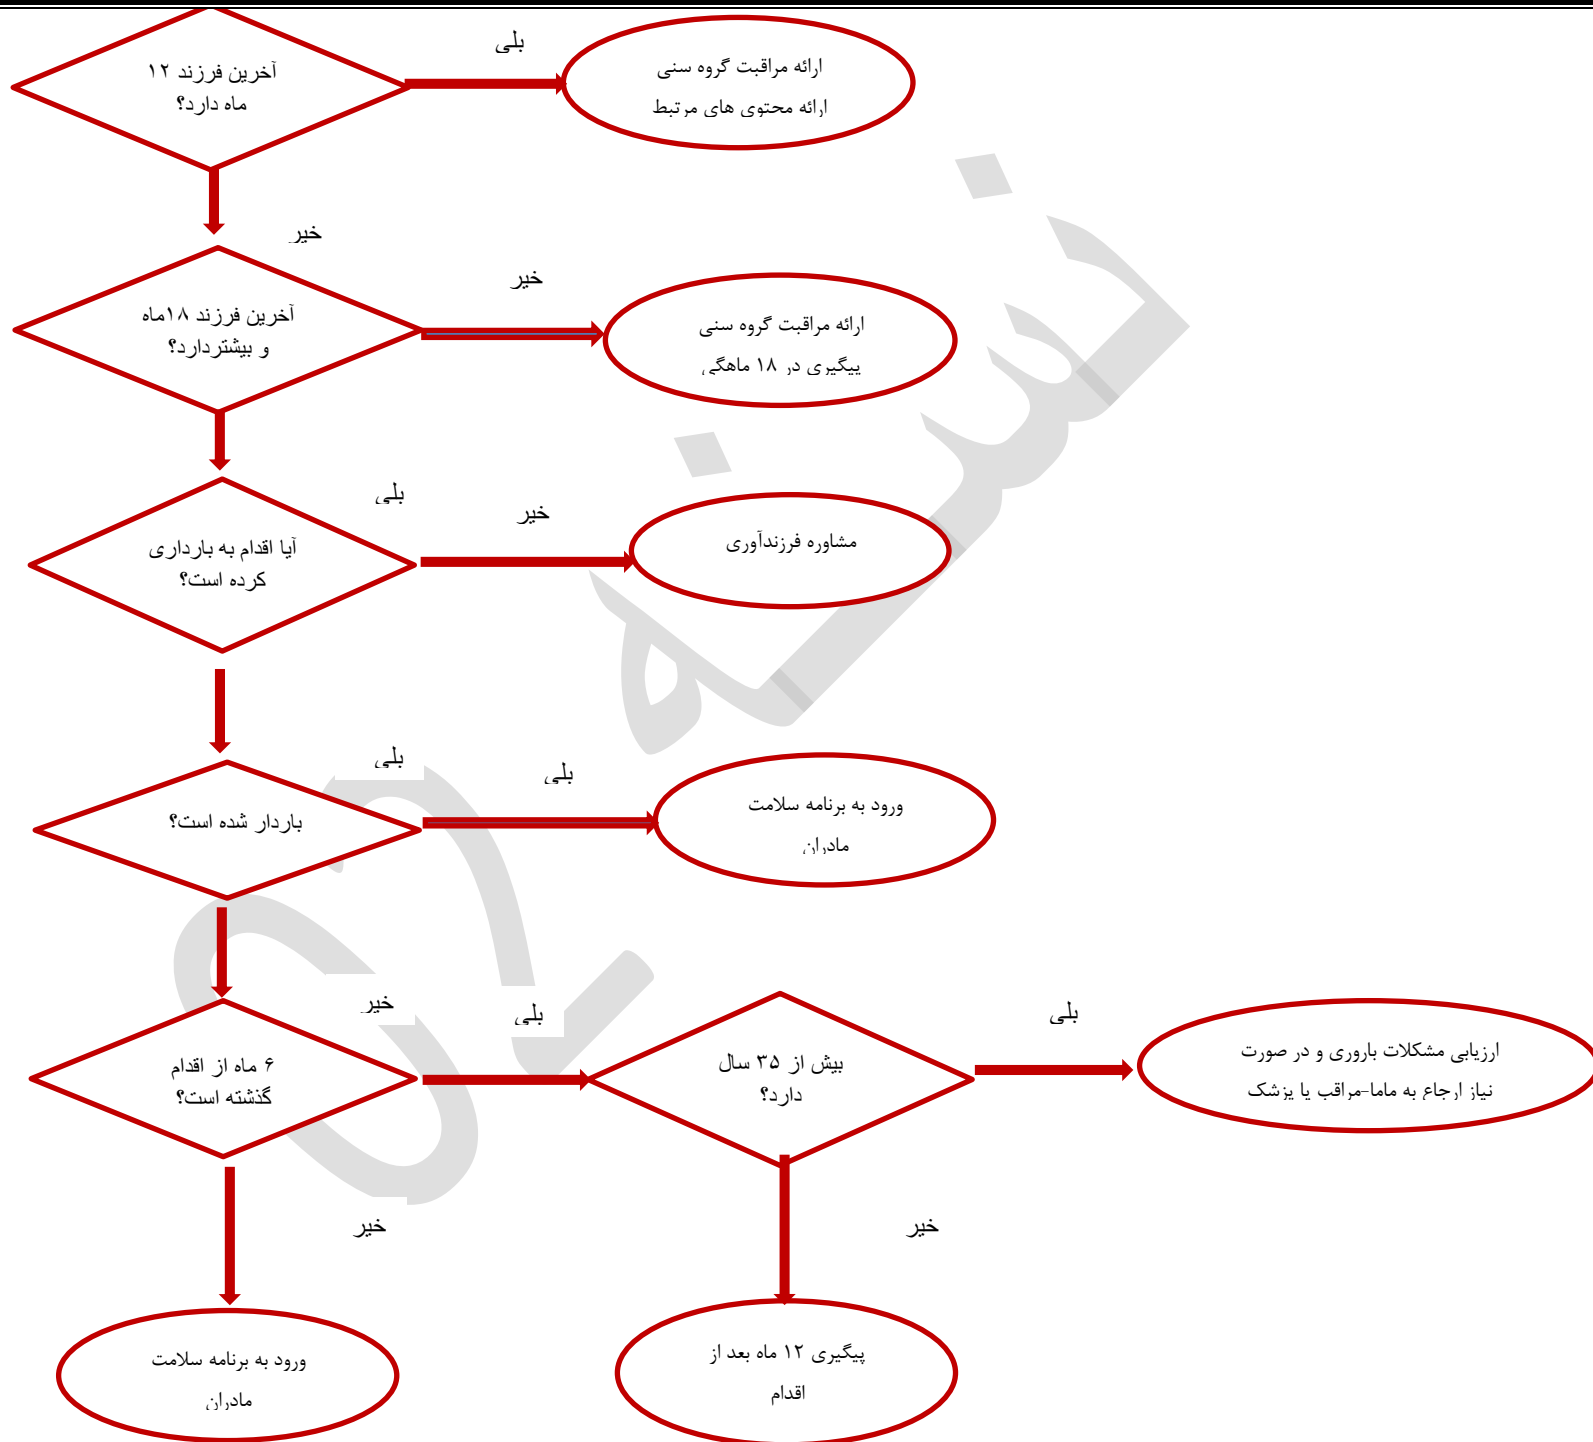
آخرین فرزند ۱۲ ماه دارد؟

بلی

ارائه مراقبت گروه سنی
ارائه محتوی های مرتبط

خیر

آخرین فرزند ۱۸ماه و بیشتردارد؟

خیر

ارائه مراقبت گروه سنی
پیگیری در ۱۸ ماهگی

بلی

آیا اقدام به بارداری کرده است؟

خیر

مشاوره فرزندآوری

بلی

باردار شده است؟

بلی

ورود به برنامه سلامت مادران

خیر

۶ ماه از اقدام گذشته است؟

بلی

بیش از ۳۵ سال دارد؟

بلی

ارزیابی مشکلات باروری و در صورت نیاز ارجاع به ماما-مراقب یا پزشک

خیر

ورود به برنامه سلامت مادران

خیر

پیگیری ۱۲ ماه بعد از اقدام